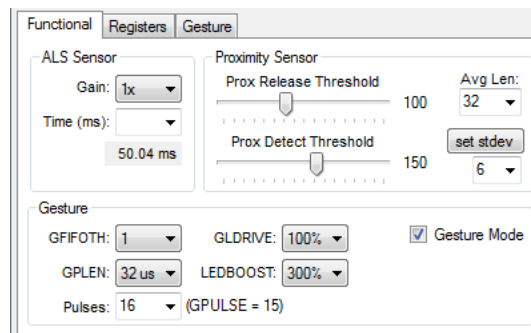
Functional | Registers | Gesture

ALS Sensor
Gain: 1x
Time (ms):
50.04 ms

Proximity Sensor
Prox Release Threshold
100
Prox Detect Threshold
150
Avg Len:
32
set stdev
6

Gesture
GFIFOTH: 1
GLDRIVE: 100%
Gesture Mode
GPLEN: 32 us
LEDBOOST: 300%
Pulses: 16
(GPULSE = 15)